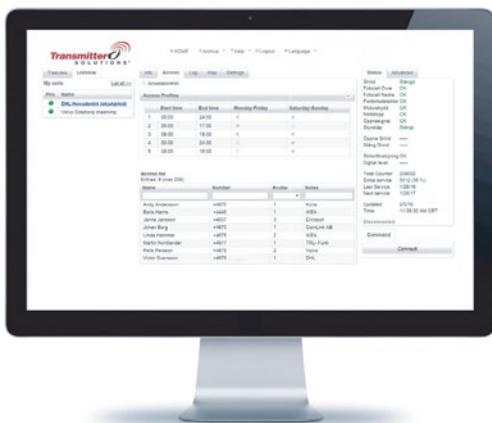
Transmitter SOLUTIONS

HOME Archive Help Logout Language

Overview Listview

My units

Prio Name

DHL-Huvudentré (stängd)

Volvo Södertorg stängning

Info Access Log Map Settings

Access Profiles

| | Start time | End time | Monday-Friday | Saturday-Sunday |
|---|---|---|---|---|
| 1 | 00:00 | 24:00 | ✓ | ✓ |
| 2 | 08:00 | 17:00 | ✓ | ✓ |
| 3 | 08:00 | 18:00 | ✓ | ✓ |
| 4 | 00:00 | 24:00 | ✓ | ✓ |
| 5 | 08:00 | 16:00 | ✓ | ✓ |

Access list

| Name | Number | Profile | Notes |
|---|---|---|---|
| Andy Andersson | +4670 | 1 | None |
| Boris Harris | +4445 | 1 | HEX |
| Janne Jansson | +4657 | 3 | Ericsson |
| Johan Borg | +4670 | 1 | ComLink AB |
| Linda Hammar | +4670 | 2 | HEX |
| Martin Nordlander | +4617 | 1 | TRL-Fonk |
| Pelle Persson | +4670 | 4 | Volvo |
| Victor Svensson | +4670 | 1 | DHL |

Status Advanced

Grind Stängd
Fotocell Över OK
Fotocell Nedre OK
Fordonsdetektor OK
Motorskydd OK
Nödstopp OK
Öppningsgr. OK
Stoppläge Stängd

Öppna Grind
Stäng Grind

Disconnected

Command

Connect